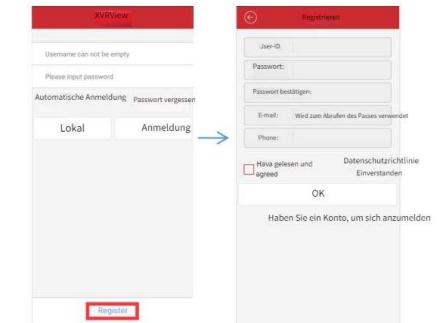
XVRView

Username can not be empty

Please input password

Automatische Anmeldung Passwort vergessen

Lokal

Anmeldung

Register

Registrieren

User-ID:

Passwort:

Passwort bestätigen:

E-mail: Wird zum Abrufen des Passes verwendet

Phone:

Have gelesen und agreed

Datenschutzrichtlinie Einverstanden

OK

Haben Sie ein Konto, um sich anzumelden